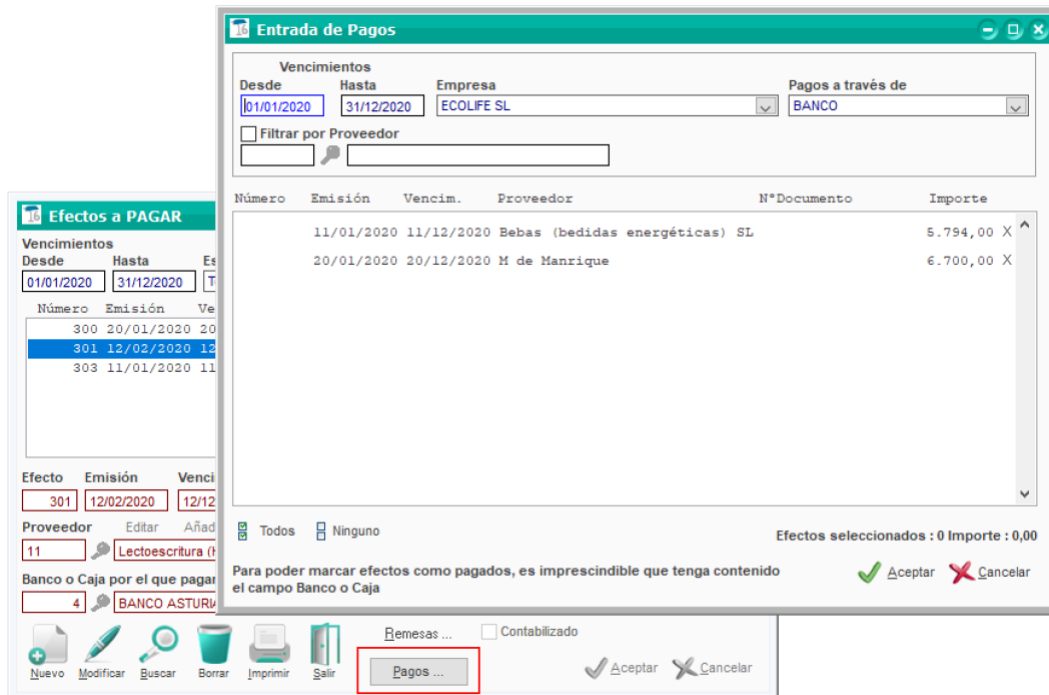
Entrada de Pagos

Vencimientos
Desde
01/01/2020
Hasta
31/12/2020
Empresa
ECOLIFE SL
Pagos a través de
BANCO

Filtrar por Proveedor

| Número | Emisión | Vencim. | Proveedor | NºDocumento | Importe |
|---|---|---|---|---|---|
| | 11/01/2020 | 11/12/2020 | Bebas (bedidas energéticas) SL | | 5.794,00 X |
| | 20/01/2020 | 20/12/2020 | M de Manrique | | 6.700,00 X |

Todos
Ninguno

Efectos seleccionados : 0 Importe : 0,00

Para poder marcar efectos como pagados, es imprescindible que tenga contenido el campo Banco o Caja

Aceptar
Cancelar

Efectos a PAGAR

Vencimientos
Desde
01/01/2020
Hasta
31/12/2020
Es

| Número | Emisión | Ve |
|---|---|---|
| 300 | 20/01/2020 | 20 |
| 301 | 12/02/2020 | 12 |
| 303 | 11/01/2020 | 11 |

Efecto
301
Emisión
12/02/2020
Venci
12/12
Proveedor
Editar
Añad
11
Lectoescritura (H
Banco o Caja por el que pagar
4
BANCO ASTURI

Remesas ...
Contabilizado
Pagos ...

Nuevo
Modificar
Buscar
Borrar
Imprimir
Salir

Aceptar
Cancelar